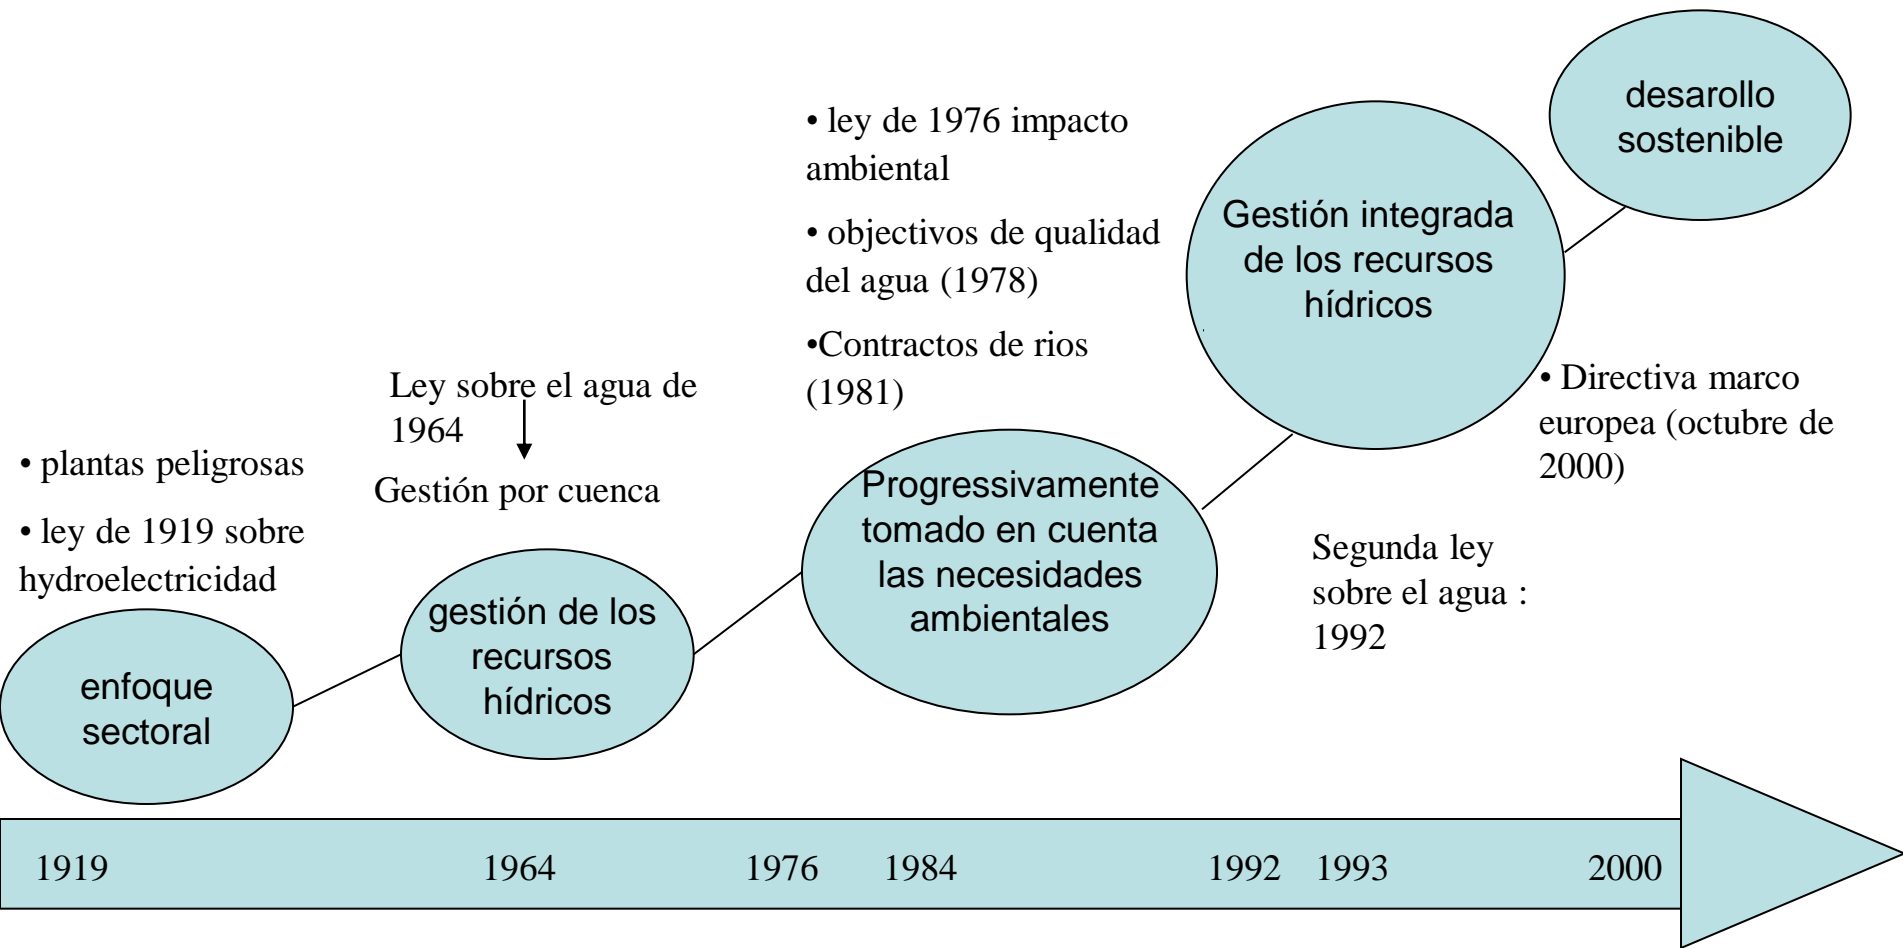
desarollo sostenible

• ley de 1976 impacto ambiental

• objectivos de qualidad del agua (1978)

•Contractos de rios (1981)

Gestión integrada de los recursos hídricos

• Directiva marco europea (octubre de 2000)

Ley sobre el agua de 1964

Gestión por cuenca

• plantas peligrosas

• ley de 1919 sobre hydroelectricidad

Progressivamente tomado en cuenta las necesidades ambientales

Segunda ley sobre el agua : 1992

gestión de los recursos hídricos

enfoque sectoral

1919 1964 1976 1984 1992 1993 2000